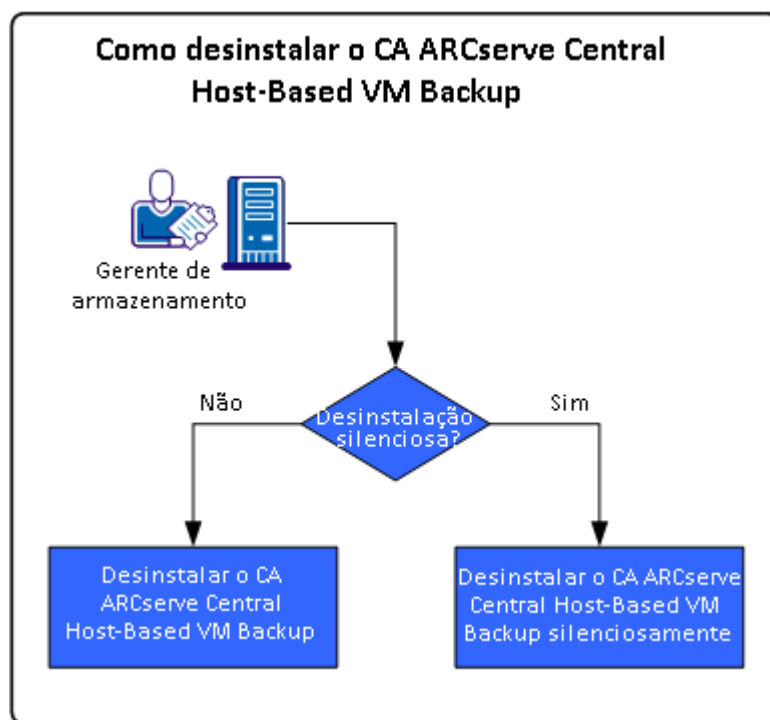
Como desinstalar o CA ARCserve Central Host-Based VM Backup

Gerente de armazenamento

Desinstalação silenciosa?

Não

Sim

Desinstalar o CA ARCserve Central Host-Based VM Backup

Desinstalar o CA ARCserve Central Host-Based VM Backup silenciosamente